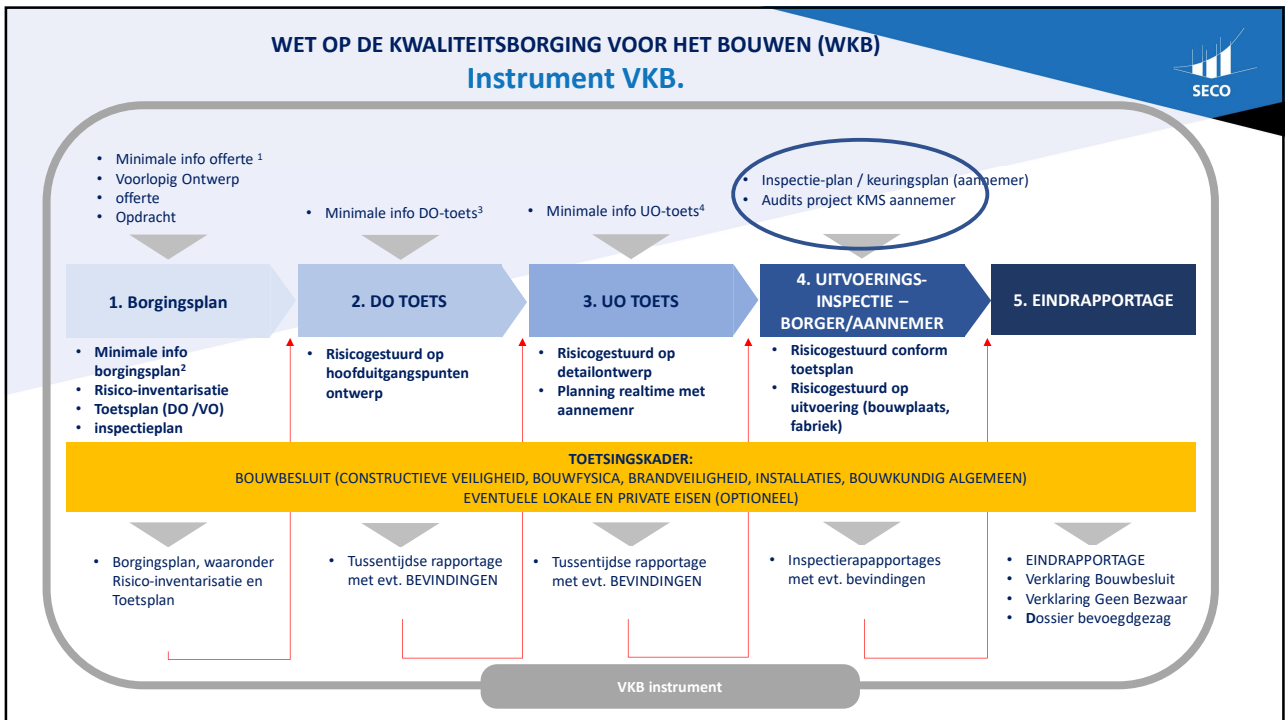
WET OP DE KWALITEITSBORGING VOOR HET BOUWEN (WKB)
Instrument VKB.

SECO

- Minimale info offerte $^1$
- Voorlopig Ontwerp
- offerte
- Opdracht

- Minimale info DO-toets$^3$

- Minimale info UO-toets$^4$

- Inspectie-plan / keuringsplan (aannemer)
- Audits project KMS aannemer

1. Borgingsplan

2. DO TOETS

3. UO TOETS

4. UITVOERINGS-INSPECTIE – BORGER/AANNEMER

5. EINDRAPPORTAGE

- Minimale info borgingsplan$^2$
- Risico-inventarisatie
- Toetsplan (DO /VO)
- inspectieplan

- Risicogestuurd op hoofduitgangspunten ontwerp

- Risicogestuurd op detailontwerp
- Planning realtime met aannemenr

- Risicogestuurd conform toetsplan
- Risicogestuurd op uitvoering (bouwplaats, fabriek)

TOETSINGSKADER:
BOUWBESLUIT (CONSTRUCTIEVE VEILIGHEID, BOUWFYSICA, BRANDVEILIGHEID, INSTALLATIES, BOUWKUNDIG ALGEMEEN)
EVENTUELE LOKALE EN PRIVATE EISEN (OPTIONEEL)

- Borgingsplan, waaronder Risico-inventarisatie en Toetsplan

- Tussentijdse rapportage met evt. BEVINDINGEN

- Tussentijdse rapportage met evt. BEVINDINGEN

- Inspectierapportages met evt. bevindingen

- EINDRAPPORTAGE
- Verklaring Bouwbesluit
- Verklaring Geen Bezwaar
- Dossier bevoegdgezag

VKB instrument